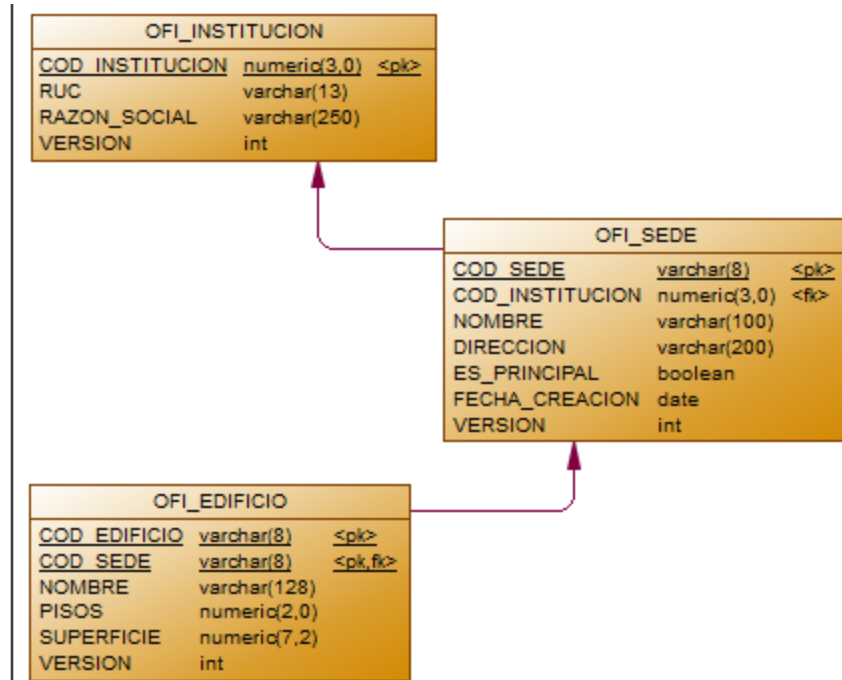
OFI_INSTITUCION

| COD_INSTITUCION | numeric(3,0) | <pk> |
|---|---|---|
| RUC | varchar(13) | |
| RAZON_SOCIAL | varchar(250) | |
| VERSION | int | |

OFI_SEDE

| COD_SEDE | varchar(8) | <pk> |
|---|---|---|
| COD_INSTITUCION | numeric(3,0) | <fk> |
| NOMBRE | varchar(100) | |
| DIRECCION | varchar(200) | |
| ES_PRINCIPAL | boolean | |
| FECHA_CREACION | date | |
| VERSION | int | |

OFI_EDIFICIO

| COD_EDIFICIO | varchar(8) | <pk> |
|---|---|---|
| COD_SEDE | varchar(8) | <pk,fk> |
| NOMBRE | varchar(128) | |
| PISOS | numeric(2,0) | |
| SUPERFICIE | numeric(7,2) | |
| VERSION | int | |